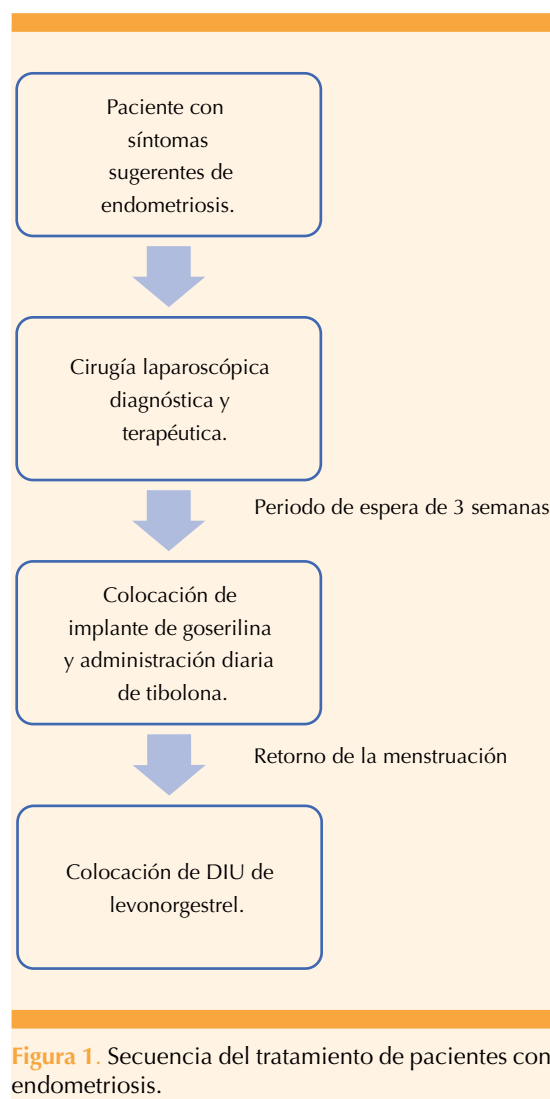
Paciente con síntomas sugerentes de endometriosis.

Cirugía laparoscópica diagnóstica y terapéutica.

Periodo de espera de 3 semanas

Colocación de implante de goserilina y administración diaria de tibolona.

Retorno de la menstruación

Colocación de DIU de levonorgestrel.

Figura 1. Secuencia del tratamiento de pacientes con endometriosis.